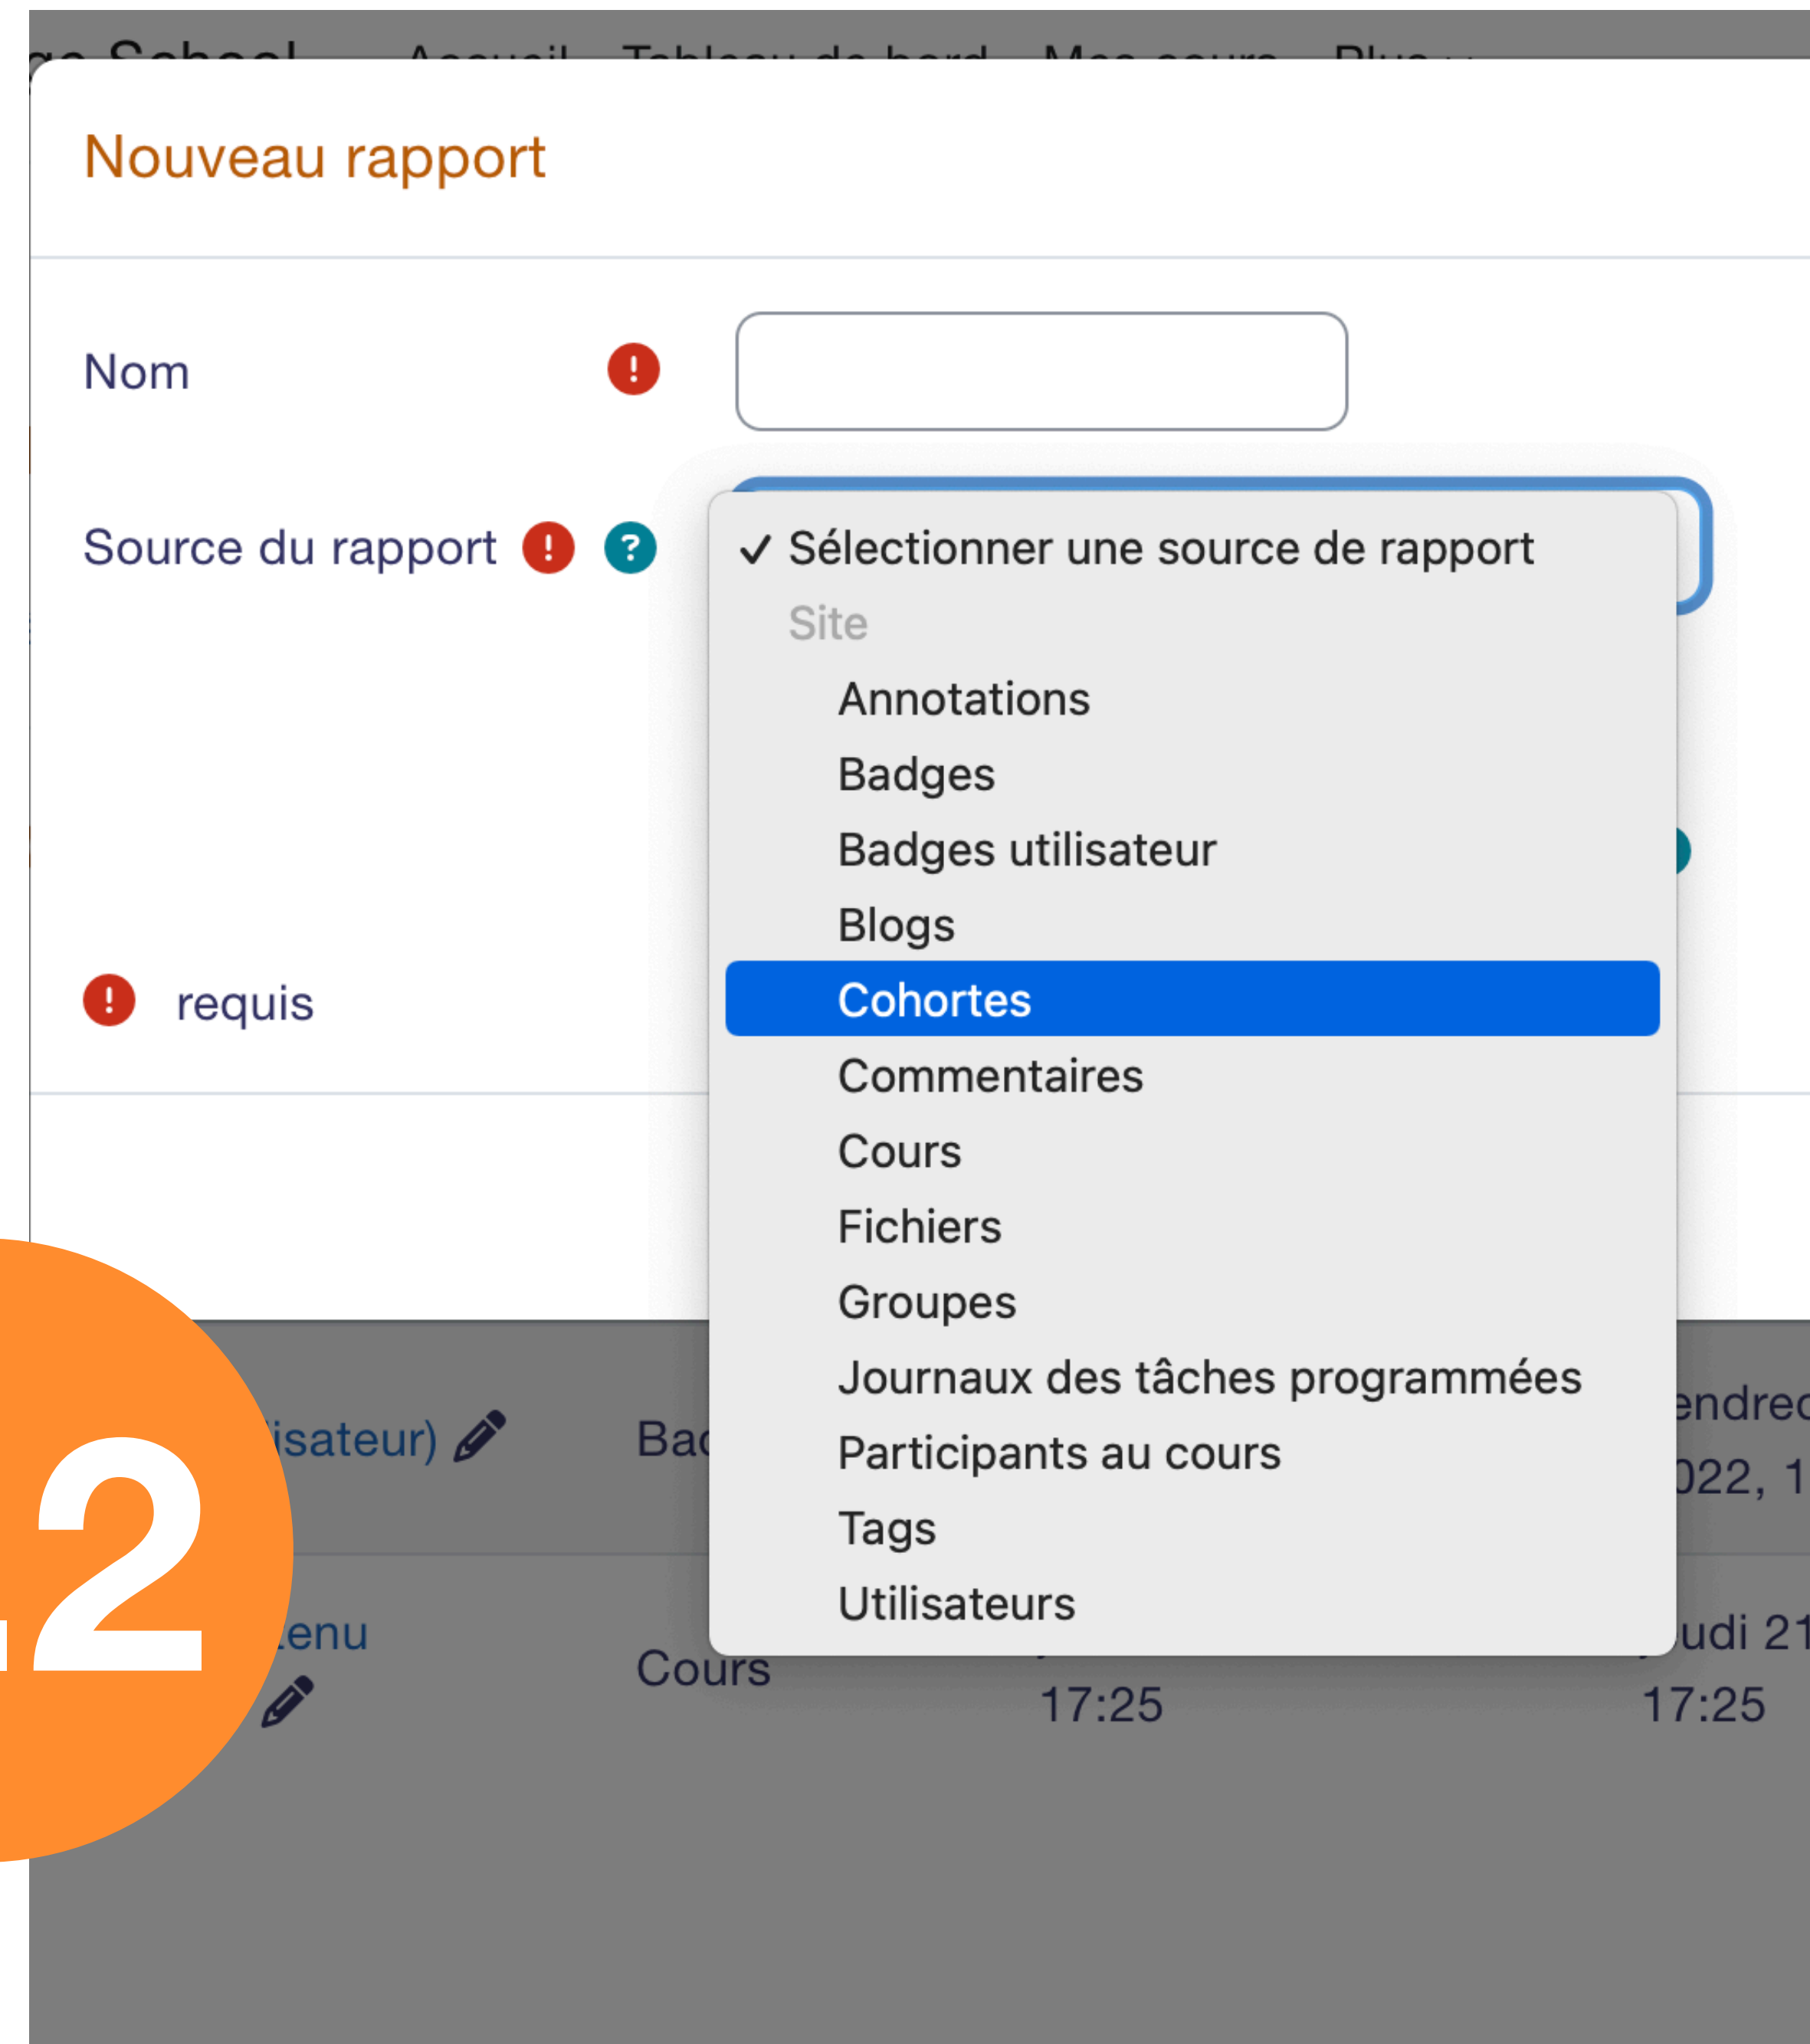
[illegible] School Accueil Tableau de bord Mes cours Plus

Nouveau rapport

Nom

Source du rapport

✓ Sélectionner une source de rapport
Site
Annotations
Badges
Badges utilisateur
Blogs
Cohortes
Commentaires
Cours
Fichiers
Groupes
Journaux des tâches programmées
Participants au cours
Tags
Utilisateurs

requis

2

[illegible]isateur) Ba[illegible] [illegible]endre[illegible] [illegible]022, 1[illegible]

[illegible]enu Cours 17:25 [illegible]udi 21 17:25